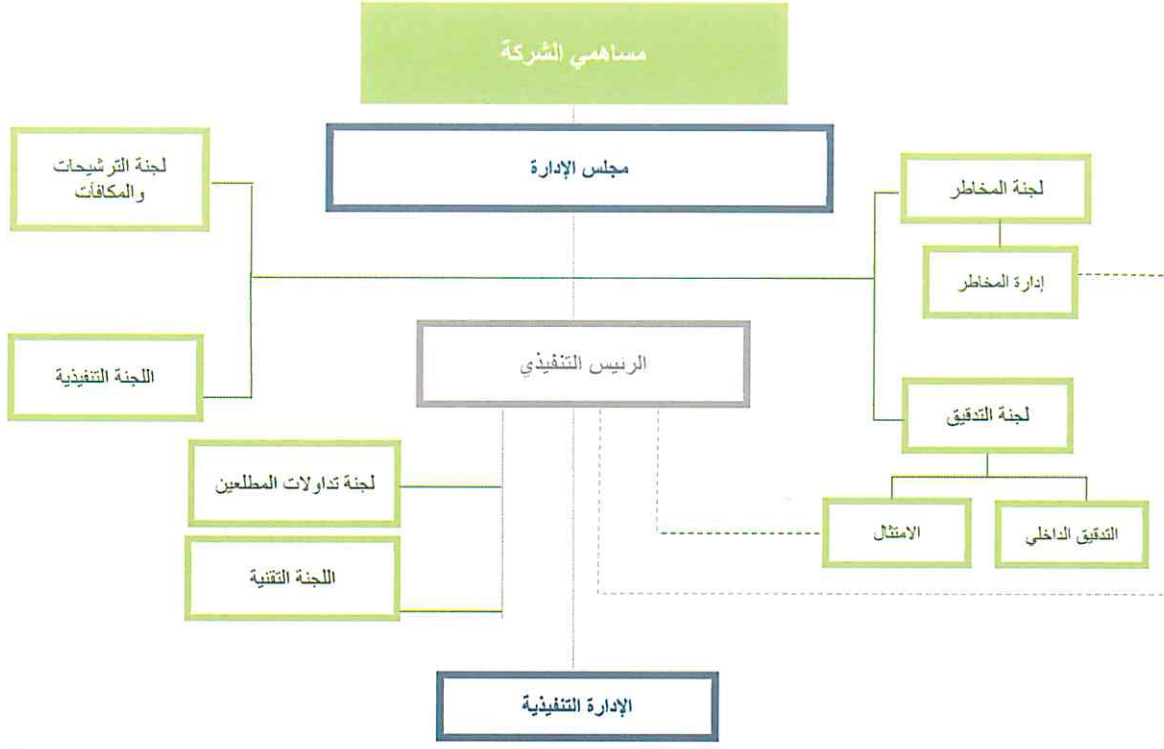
مساهمي الشركة

مجلس الإدارة

لجنة الترشيحات والمكافآت

لجنة المخاطر

إدارة المخاطر

اللجنة التنفيذية

الرئيس التنفيذي

لجنة التدقيق

لجنة تداولات المطلعين

الامتثال

التدقيق الداخلي

اللجنة التقنية

الإدارة التنفيذية